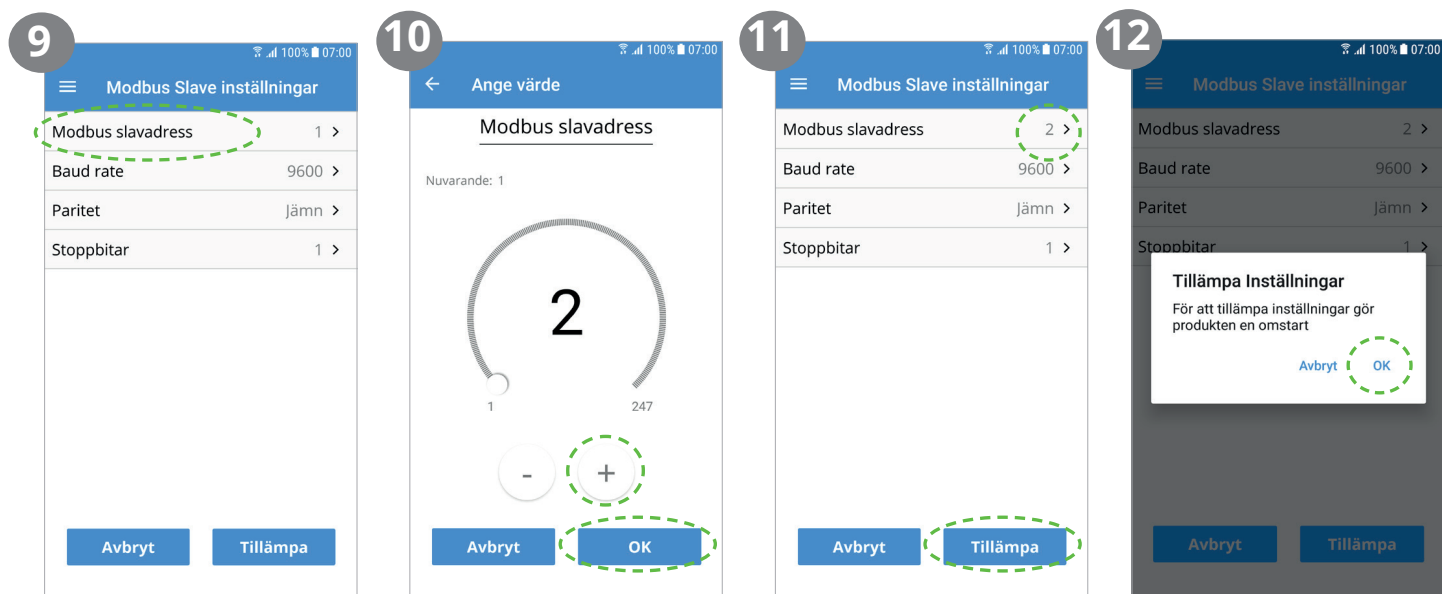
9

100% 07:00

Modbus Slave inställningar

| | |
|---|---|
| Modbus slavadress | 1 > |
| Baud rate | 9600 > |
| Paritet | Jämn > |
| Stoppbitar | 1 > |

Avbryt Tillämpa

10

100% 07:00

Ange värde

Modbus slavadress

Nuvarande: 1

2

1 247

- +

Avbryt OK

11

100% 07:00

Modbus Slave inställningar

| | |
|---|---|
| Modbus slavadress | 2 > |
| Baud rate | 9600 > |
| Paritet | Jämn > |
| Stoppbitar | 1 > |

Avbryt Tillämpa

12

100% 07:00

Modbus Slave inställningar

| | |
|---|---|
| Modbus slavadress | 2 > |
| Baud rate | 9600 > |
| Paritet | Jämn > |
| Stoppbitar | 1 > |

Tillämpa Inställningar

För att tillämpa inställningar gör produkten en omstart

Avbryt OK

Avbryt Tillämpa